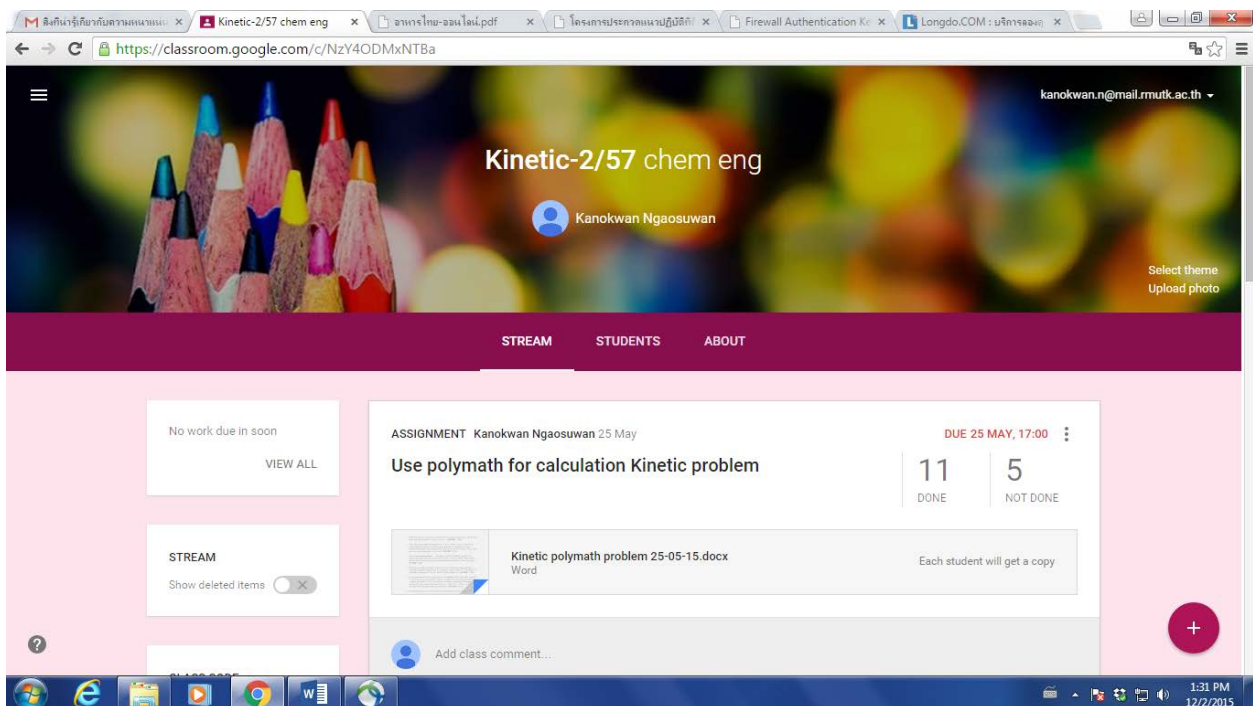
สิ่งที่น่ารู้เกี่ยวกับความหนาแน่น ×
Kinetic-2/57 chem eng ×
อาหารไทย-ออนไลน์.pdf ×
โครงการประกวดแนวปฏิบัติที่ ×
Firewall Authentication Ke ×
Longdo.COM : บริการของ ×

https://classroom.google.com/c/NzY4ODMxNTBa

kanokwan.n@mail.rmutk.ac.th

Kinetic-2/57 chem eng

Kanokwan Ngaosuwan

Select theme
Upload photo

STREAM STUDENTS ABOUT

No work due in soon
VIEW ALL

STREAM
Show deleted items

ASSIGNMENT Kanokwan Ngaosuwan 25 May
DUE 25 MAY, 17:00

Use polymath for calculation Kinetic problem

11
DONE

5
NOT DONE

Kinetic polymath problem 25-05-15.docx
Word

Each student will get a copy

Add class comment...

+

1:31 PM
12/2/2015